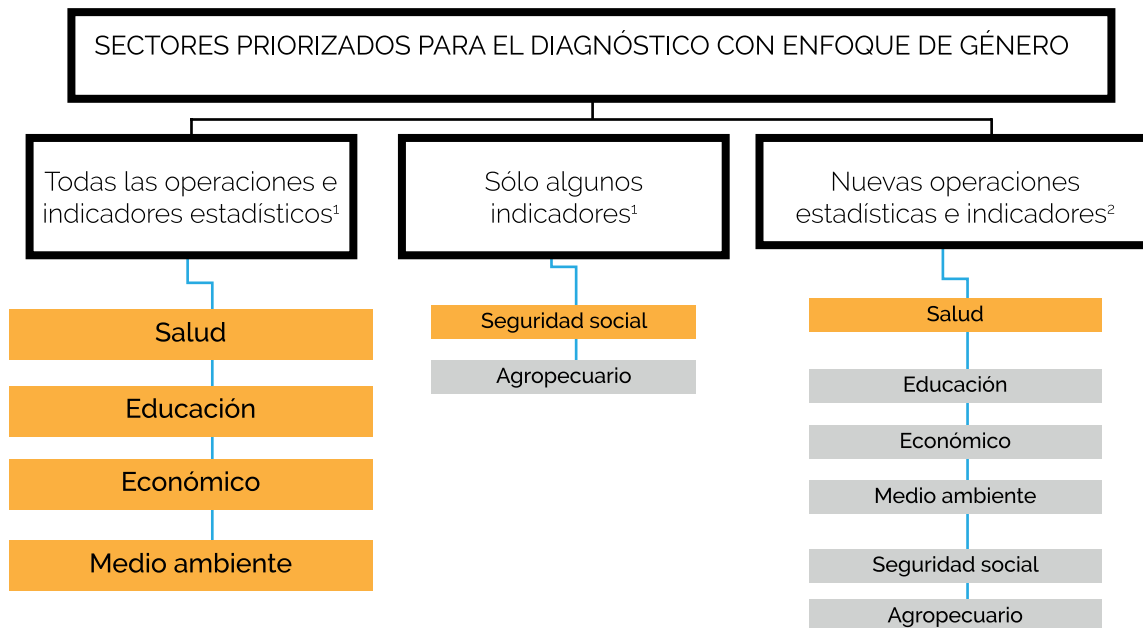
SECTORES PRIORIZADOS PARA EL DIAGNÓSTICO CON ENFOQUE DE GÉNERO

Todas las operaciones e indicadores estadísticos$^1$

Salud

Educación

Económico

Medio ambiente

Sólo algunos indicadores$^1$

Seguridad social

Agropecuario

Nuevas operaciones estadísticas e indicadores$^2$

Salud

Educación

Económico

Medio ambiente

Seguridad social

Agropecuario